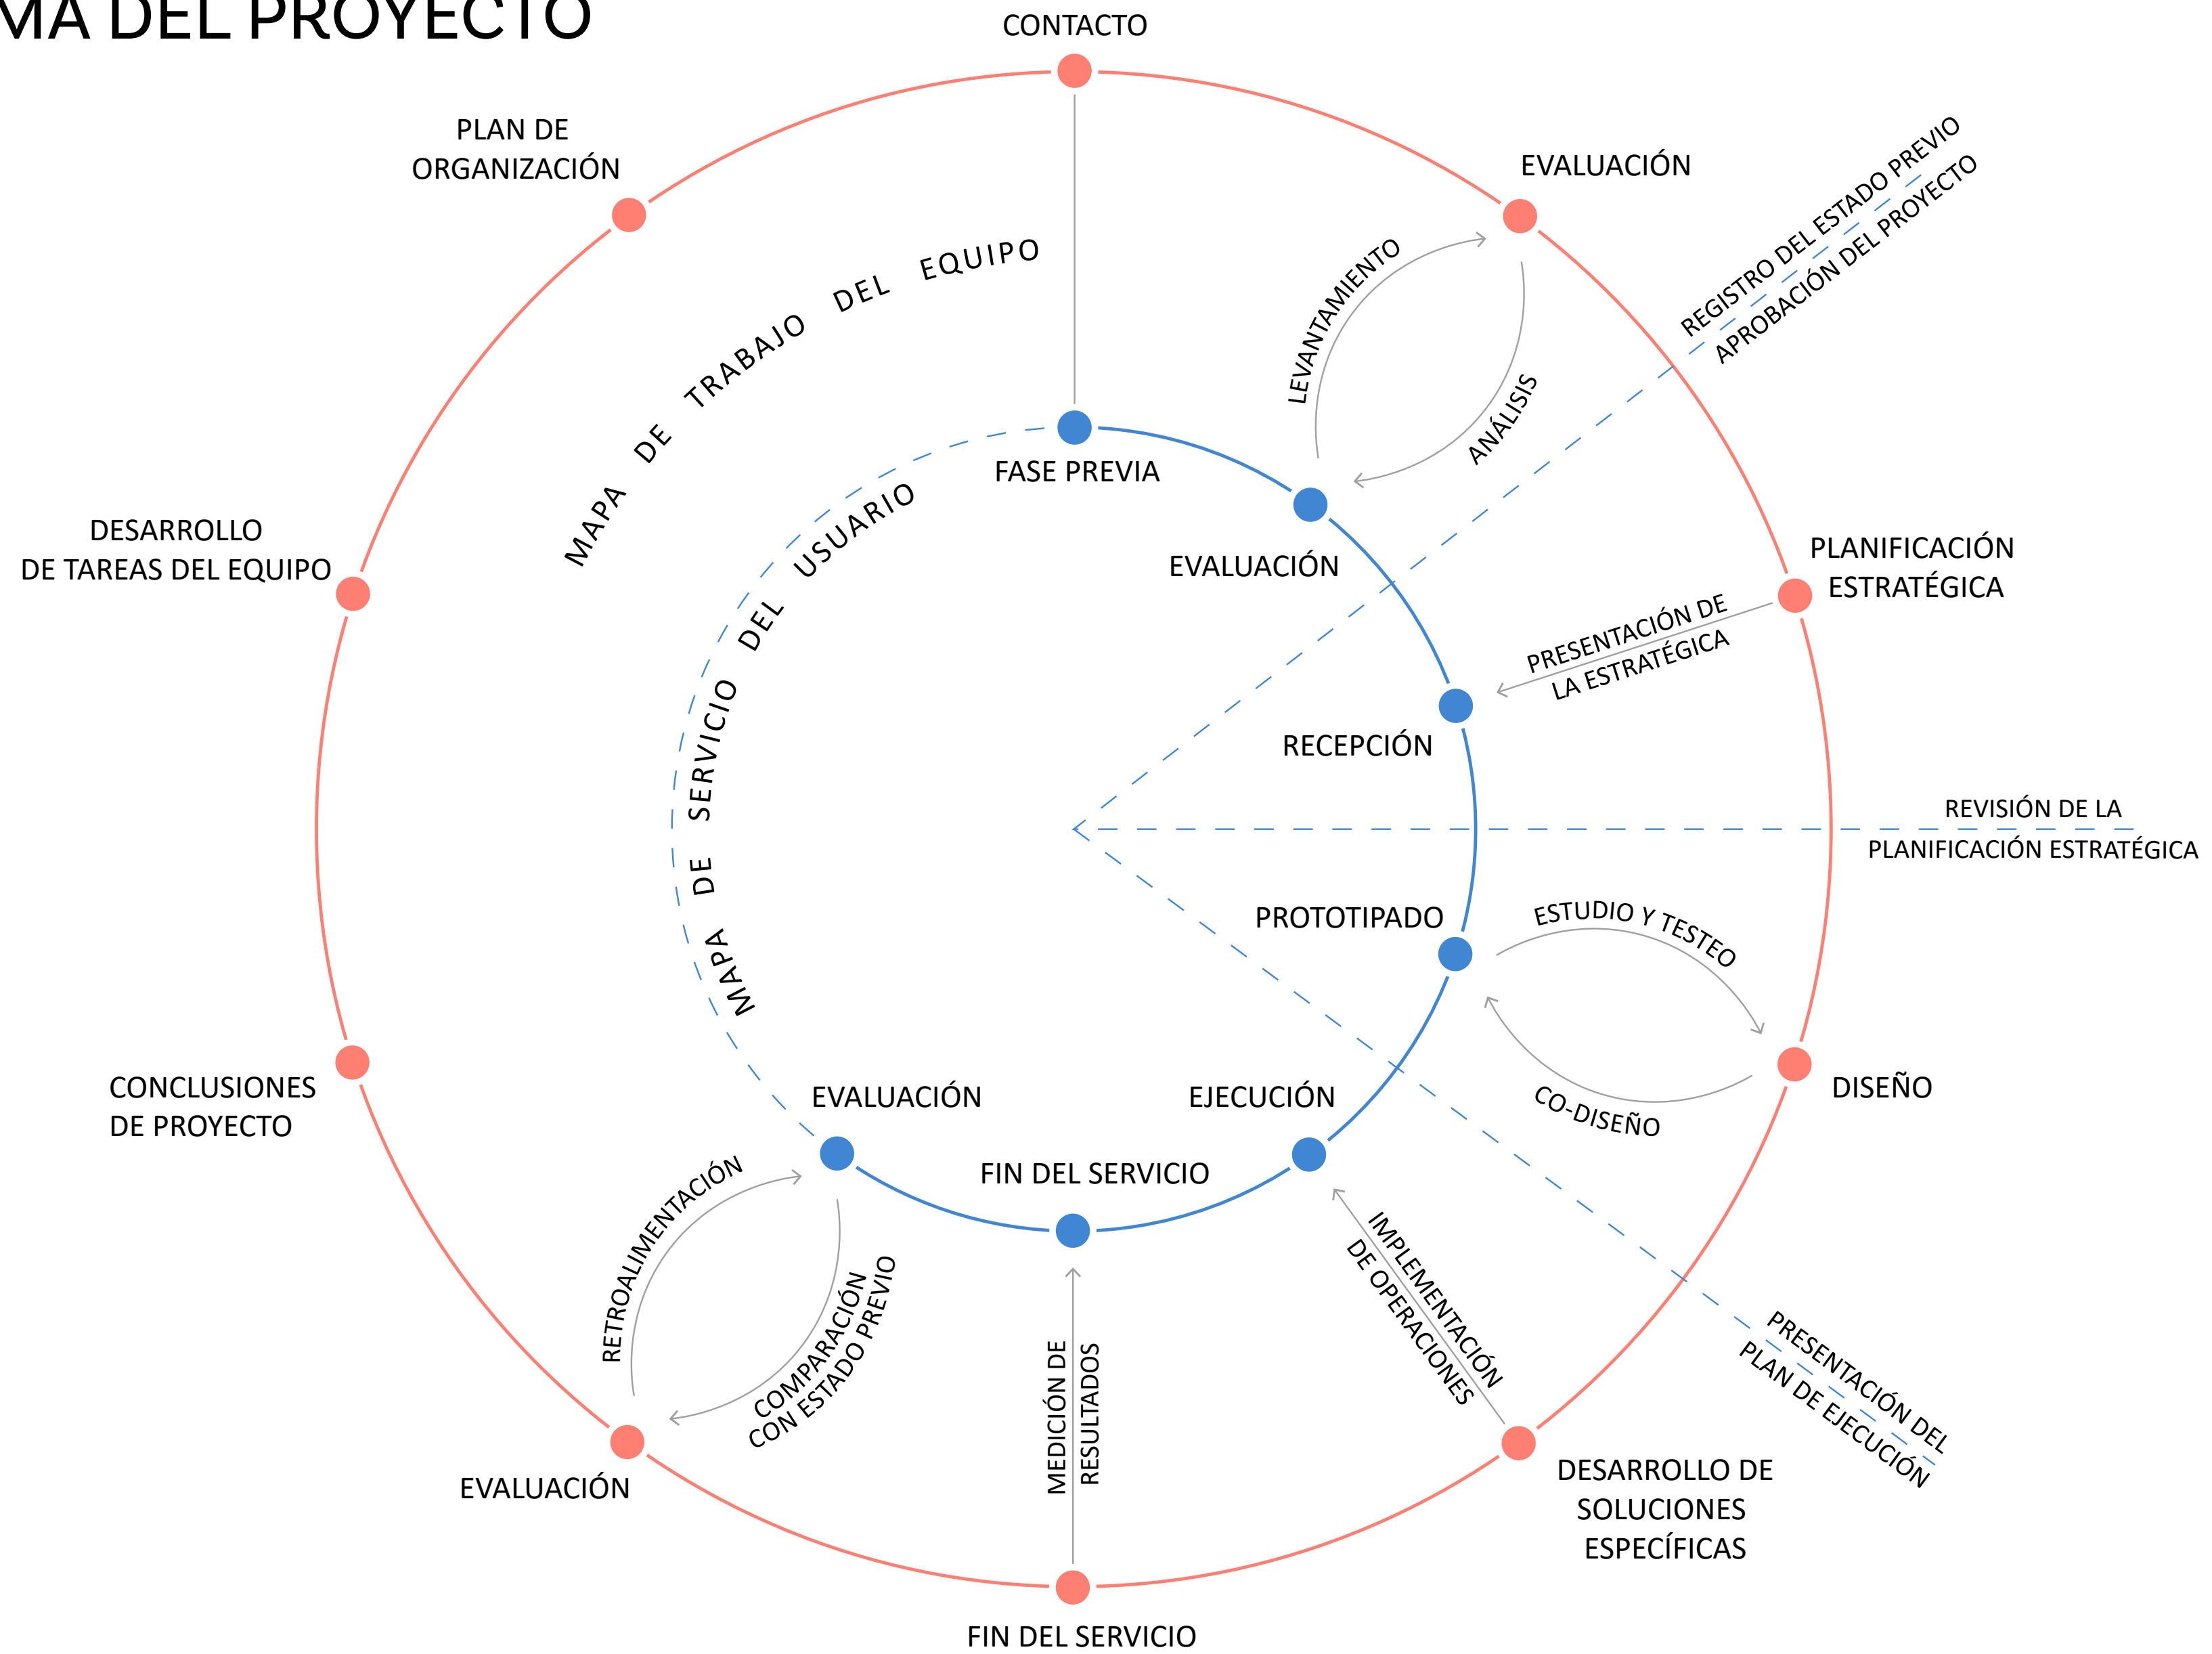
MA DEL PROYECTO

CONTACTO

PLAN DE ORGANIZACIÓN

EVALUACIÓN

REGISTRO DEL ESTADO PREVIO
APROBACIÓN DEL PROYECTO

MAPA DE TRABAJO DEL EQUIPO

LEVANTAMIENTO

ANÁLISIS

DESARROLLO DE TAREAS DEL EQUIPO

MAPA DE SERVICIO DEL USUARIO

FASE PREVIA

EVALUACIÓN

PLANIFICACIÓN ESTRATÉGICA

PRESENTACIÓN DE LA ESTRATÉGICA

RECEPCIÓN

REVISIÓN DE LA PLANIFICACIÓN ESTRATÉGICA

PROTOTIPADO

ESTUDIO Y TESTEO

CO-DISEÑO

DISEÑO

CONCLUSIONES DE PROYECTO

EVALUACIÓN

EJECUCIÓN

FIN DEL SERVICIO

RETROALIMENTACIÓN

COMPARACIÓN CON ESTADO PREVIO

MEDICIÓN DE RESULTADOS

IMPLEMENTACIÓN DE OPERACIONES

PRESENTACIÓN DEL PLAN DE EJECUCIÓN

EVALUACIÓN

DESARROLLO DE SOLUCIONES ESPECÍFICAS

FIN DEL SERVICIO